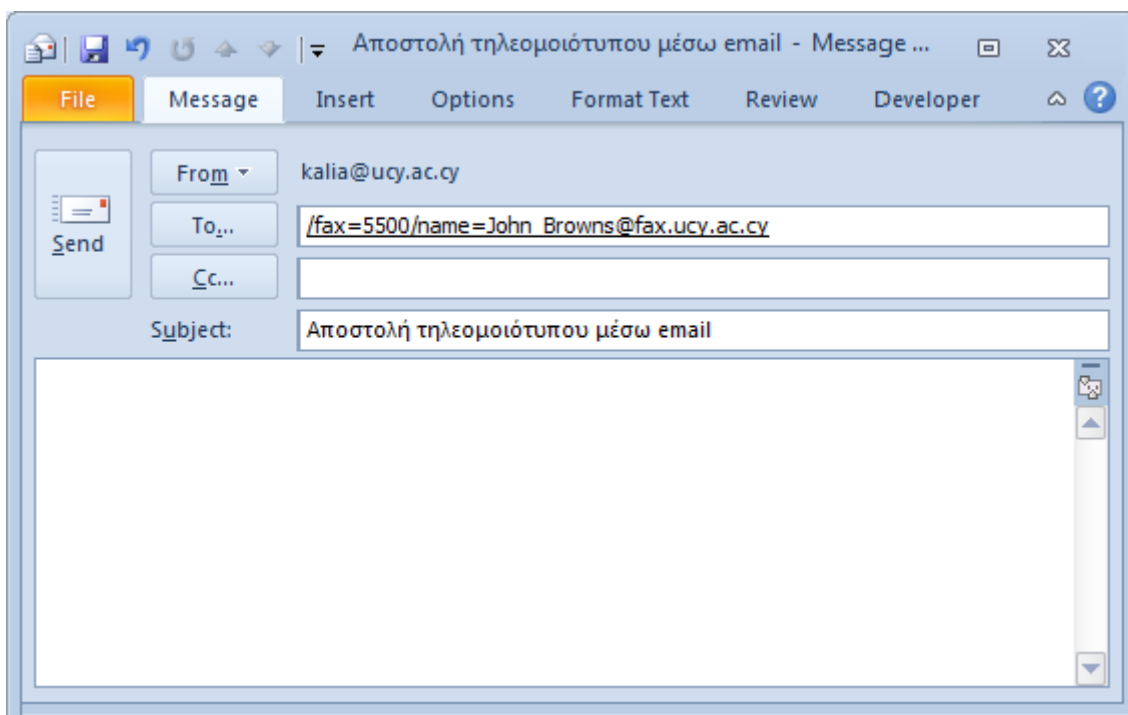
Αποστολή τηλεομοιότυπου μέσω email - Message ...

File Message Insert Options Format Text Review Developer

Send

From

kalia@ucy.ac.cy

To...

/fax=5500/name=John_Browns@fax.ucy.ac.cy

Cc...

Subject:

Αποστολή τηλεομοιότυπου μέσω email